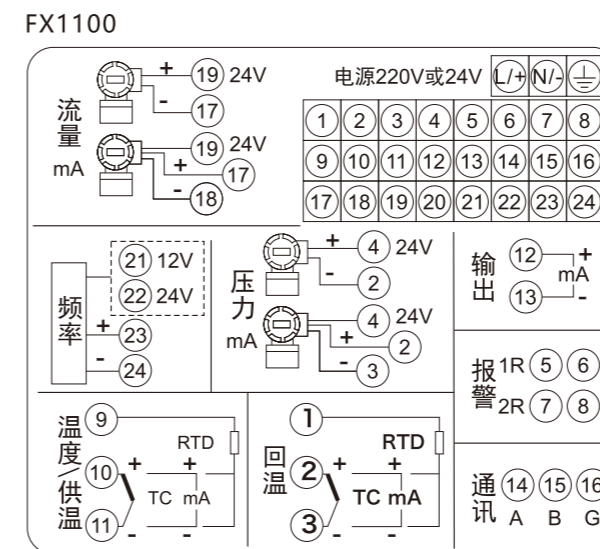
FX1100

流量 mA
+ 19 24V
- 17
19 24V
+ 17
- 18

电源220V或24V L/+ N/- ⏚

| 1 | 2 | 3 | 4 | 5 | 6 | 7 | 8 |
|---|---|---|---|---|---|---|---|
| 9 | 10 | 11 | 12 | 13 | 14 | 15 | 16 |
| 17 | 18 | 19 | 20 | 21 | 22 | 23 | 24 |

频率
21 12V
22 24V
+ 23
- 24

压力 mA
+ 4 24V
- 2
4 24V
+ 2
- 3

输出
12 + mA
13 -

报警
1R 5 6
2R 7 8

温度/供温
9
10 + + RTD
TC mA
11 - -

回温
1
2 + + RTD
TC mA
3 - -

通讯
14 15 16
A B G